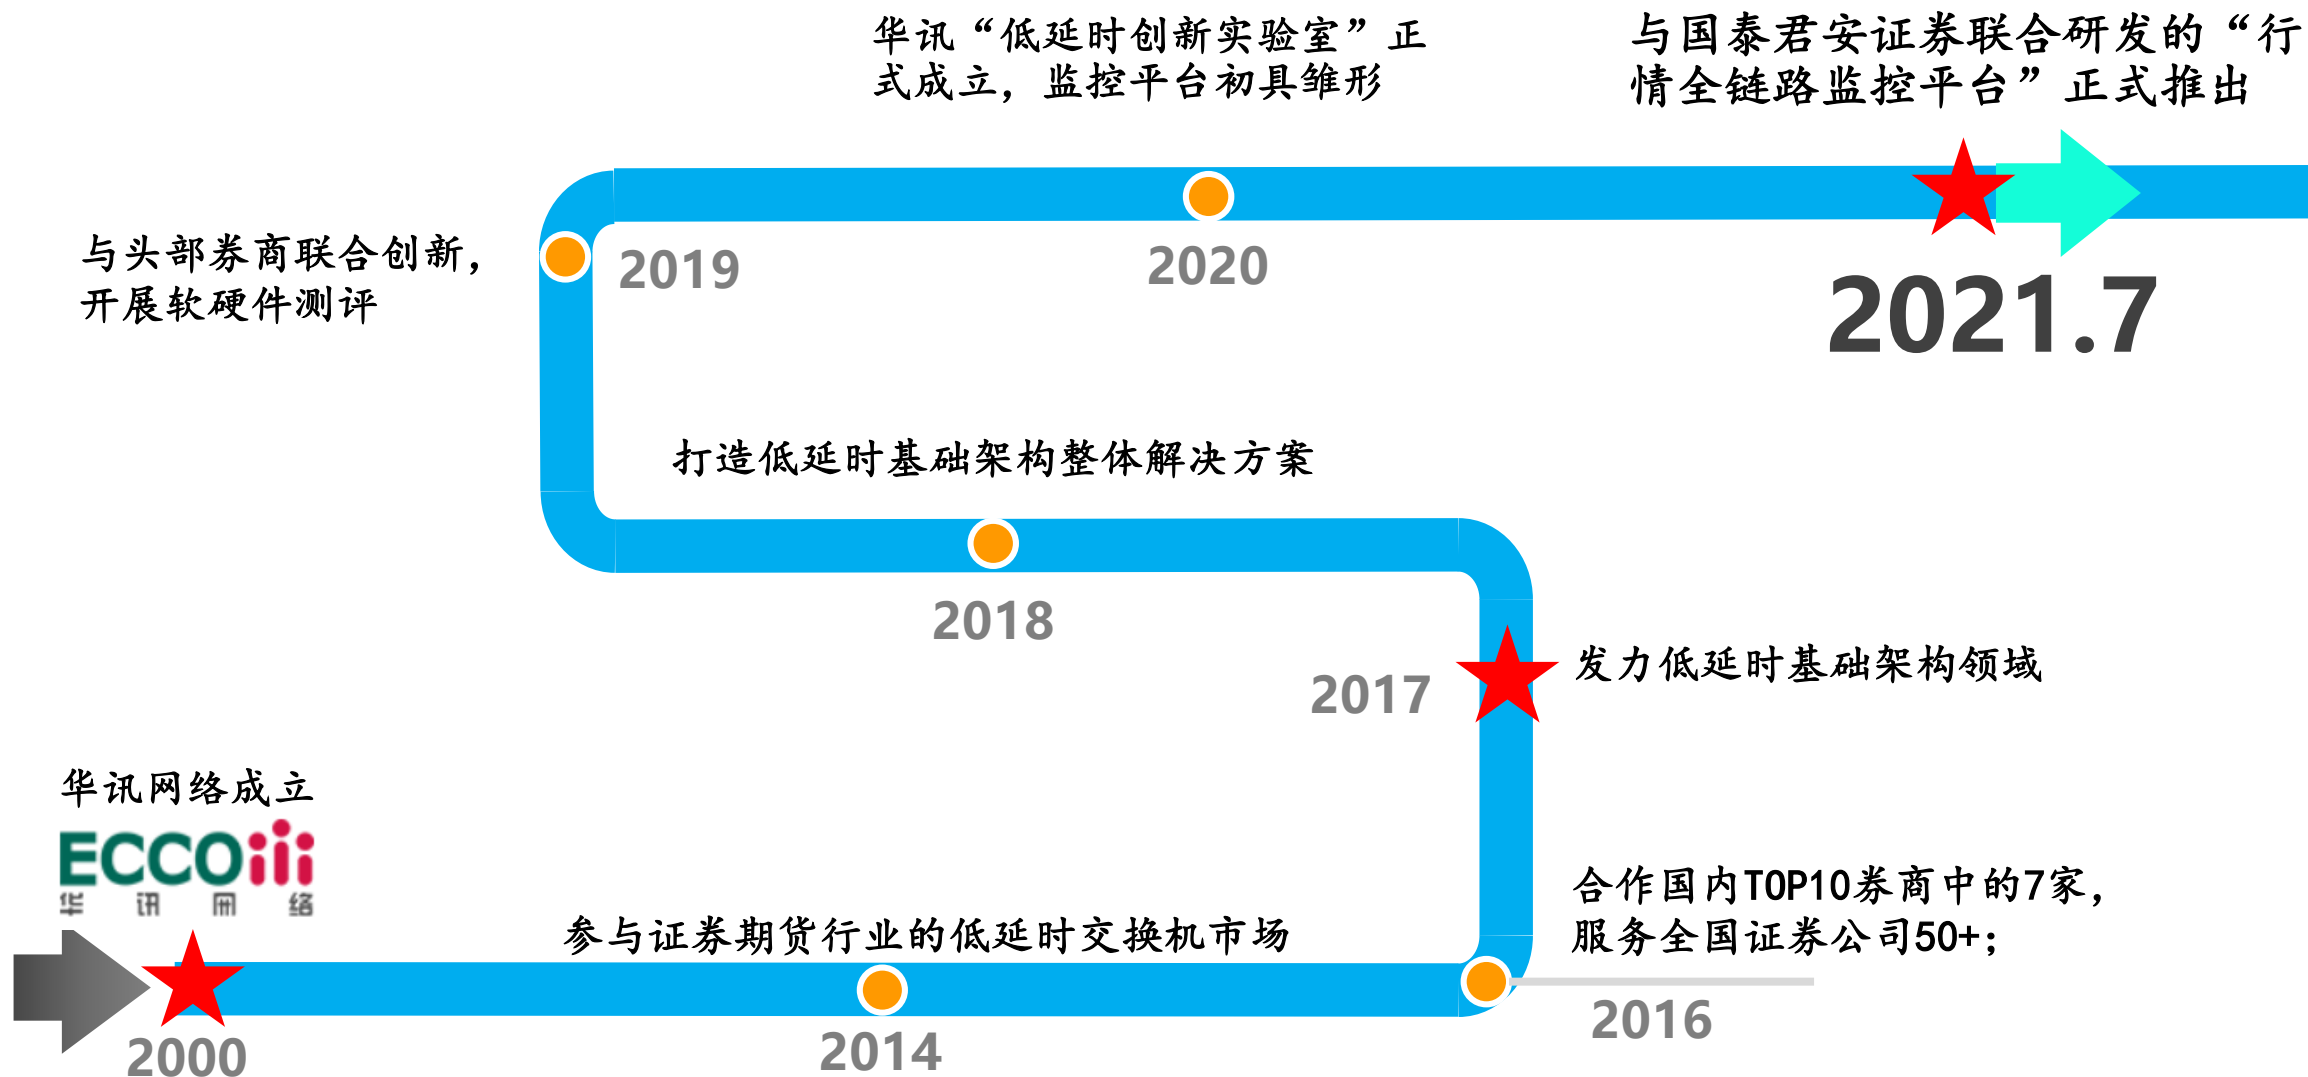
华讯“低延时创新实验室”正式成立，监控平台初具雏形

与国泰君安证券联合研发的“行情全链路监控平台”正式推出

与头部券商联合创新，开展软硬件测评

2019

2020

2021.7

打造低延时基础架构整体解决方案

2018

2017

发力低延时基础架构领域

华讯网络成立

ECCOiii
华 讯 网 络

合作国内TOP10券商中的7家，服务全国证券公司50+;

参与证券期货行业的低延时交换机市场

2000

2014

2016